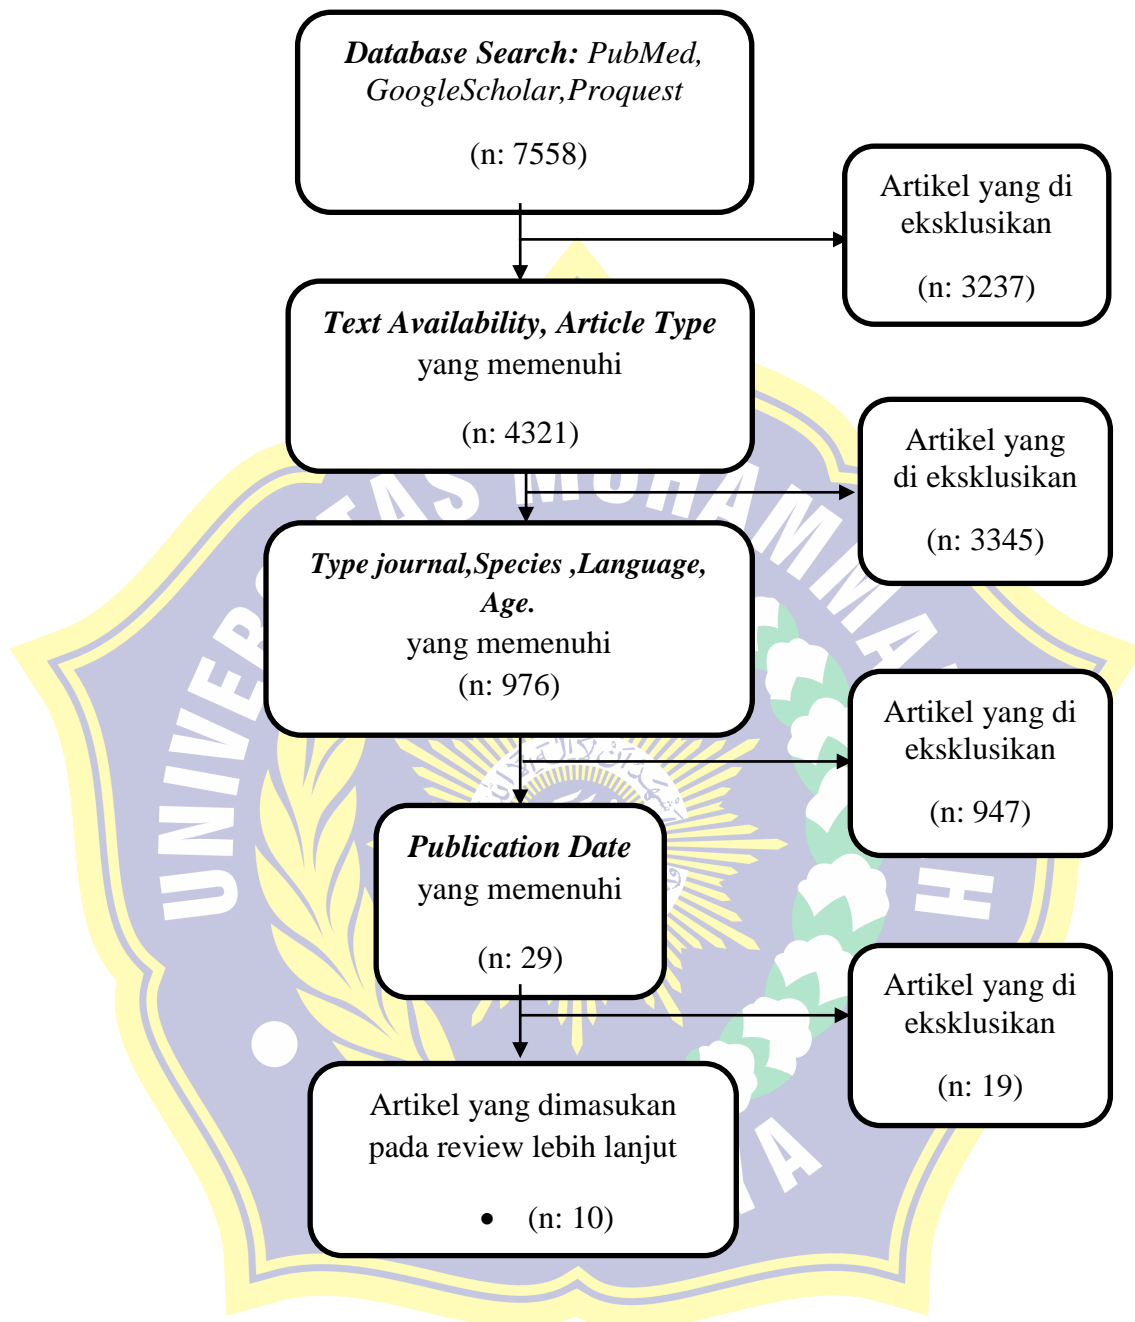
Database Search: PubMed, GoogleScholar,Proquest

(n: 7558)

Artikel yang di eksklusikan

(n: 3237)

Text Availability, Article Type yang memenuhi

(n: 4321)

Artikel yang di eksklusikan

(n: 3345)

Type journal,Species ,Language, Age.
yang memenuhi
(n: 976)

Artikel yang di eksklusikan

(n: 947)

Publication Date yang memenuhi

(n: 29)

Artikel yang di eksklusikan

(n: 19)

Artikel yang dimasukan pada review lebih lanjut

• (n: 10)

UNIVERSITAS MUHAMMADIYAH